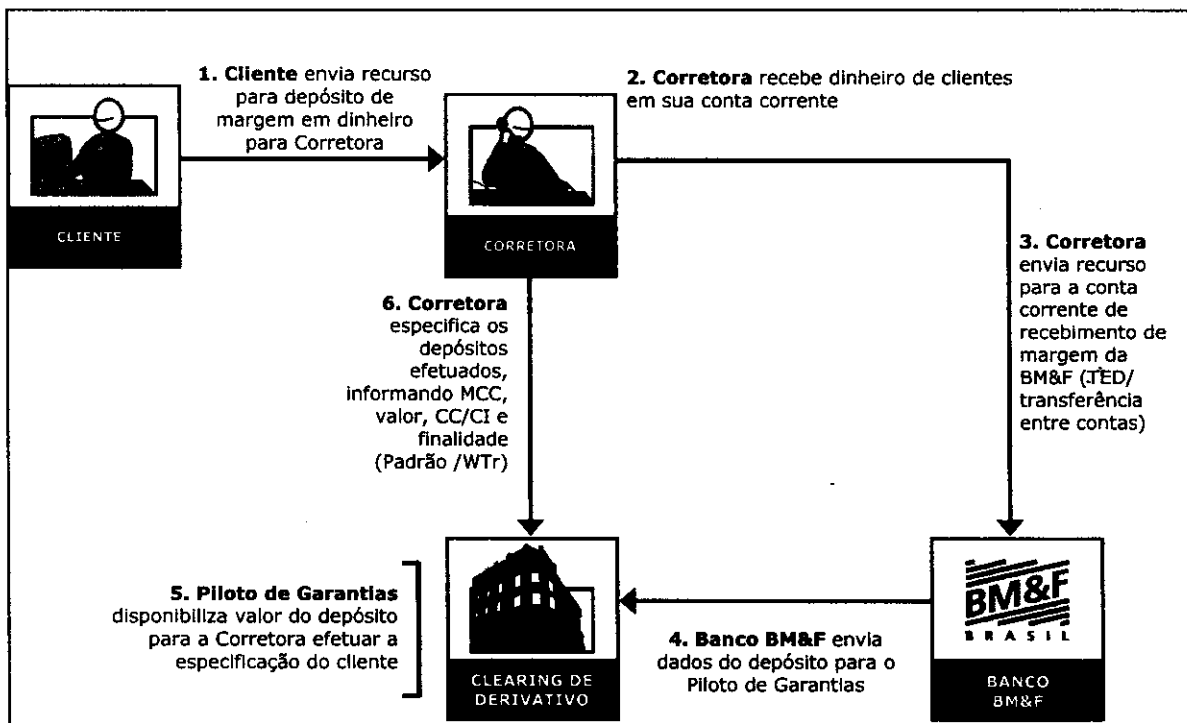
1. Cliente envia recurso para depósito de margem em dinheiro para Corretora

CLIENTE

2. Corretora recebe dinheiro de clientes em sua conta corrente

CORRETORA

3. Corretora envia recurso para a conta corrente de recebimento de margem da BM&F (TED/ transferência entre contas)

6. Corretora especifica os depósitos efetuados, informando MCC, valor, CC/CI e finalidade (Padrão /WTr)

5. Piloto de Garantias disponibiliza valor do depósito para a Corretora efetuar a especificação do cliente

CLEARING DE DERIVATIVO

4. Banco BM&F envia dados do depósito para o Piloto de Garantias

BM&F BRASIL

BANCO BM&F